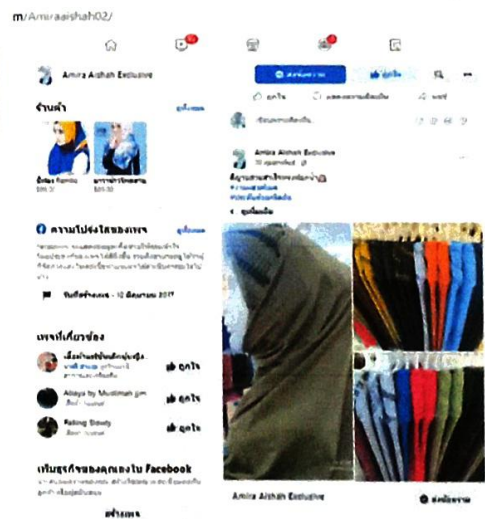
m/Amiraaishah02/

Amira Aishah Exclusive

ร้านค้า

ความโปร่งใสของเพจ

เพจที่เกี่ยวข้อง

Abaya by Muslimah

ถูกใจ

ถูกใจ

ถูกใจ

เริ่มธุรกิจของคุณเองใน Facebook

Amira Aishah Exclusive

Amira Aishah Exclusive

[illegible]